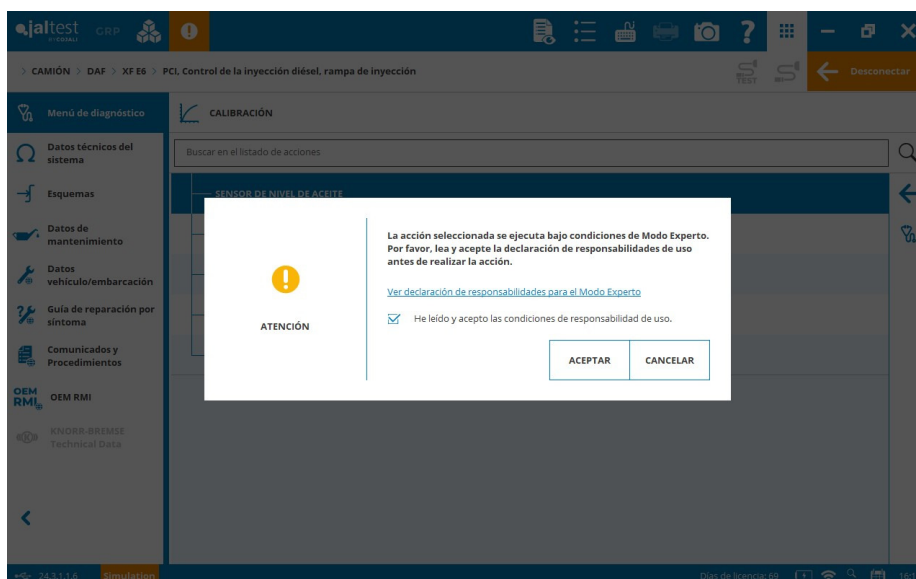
jaltest by COJALI GRP

> CAMIÓN > DAF > XF E6 > PCI, Control de la inyección diésel, rampa de inyección

TEST

Desconectar

Menú de diagnóstico

CALIBRACIÓN

Datos técnicos del sistema

Buscar en el listado de acciones

Esquemas

SENSOR DE NIVEL DE ACEITE

Datos de mantenimiento

Datos vehículo/embarcación

Guía de reparación por síntoma

Comunicados y Procedimientos

OEM RMI OEM RMI

KNORR-BREMSE Technical Data

ATENCIÓN

La acción seleccionada se ejecuta bajo condiciones de Modo Experto. Por favor, lea y acepte la declaración de responsabilidades de uso antes de realizar la acción.

Ver declaración de responsabilidades para el Modo Experto

He leído y acepto las condiciones de responsabilidad de uso.

ACEPTAR

CANCELAR

24.3.1.1.6 Simulation

Días de licencia: 69

16: